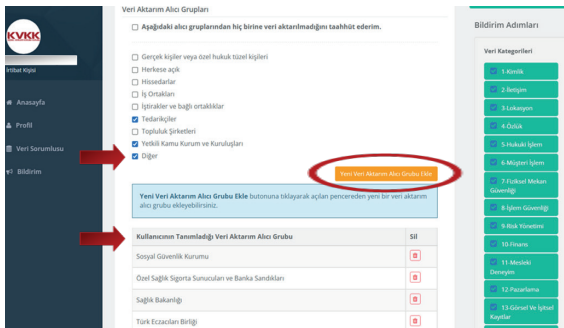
KVKK

İrtibat Kişisi

Anasayfa

Profil

Veri Sorumlusu

Bildirim

Veri Aktarım Alıcı Grupları

Aşağıdaki alıcı gruplarından hiç birine veri aktarılmadığını taahhüt ederim.

Gerçek kişiler veya özel hukuk tüzel kişileri

Herkese açık

Hissedarlar

İş Ortakları

İştirakler ve bağlı ortaklıklar

Tedarikçiler

Topluluk Şirketleri

Yetkili Kamu Kurum ve Kuruluşları

Diğer

Yeni Veri Aktarım Alıcı Grubu Ekle

Yeni Veri Aktarım Alıcı Grubu Ekle butonuna tıklayarak açılan pencereden yeni bir veri aktarım alıcı grubu ekleyebilirsiniz.

| Kullanıcının Tanımladığı Veri Aktarım Alıcı Grubu | Sil |
|---|---|
| Sosyal Güvenlik Kurumu | |
| Özel Sağlık Sigorta Sunucuları ve Banka Sandıkları | |
| Sağlık Bakanlığı | |
| Türk Eczacıları Birliği | |

Bildirim Adımları

Veri Kategorileri

1-Kimlik

2-İletişim

3-Lokasyon

4-Özlük

5-Hukuki İşlem

6-Müşteri İşlem

7-Fiziksel Mekan Güvenliği

8-İşlem Güvenliği

9-Risk Yönetimi

10-Finans

11-Mesleki Deneyim

12-Pazarlama

13-Görsel Ve İşitsel Kayıtlar